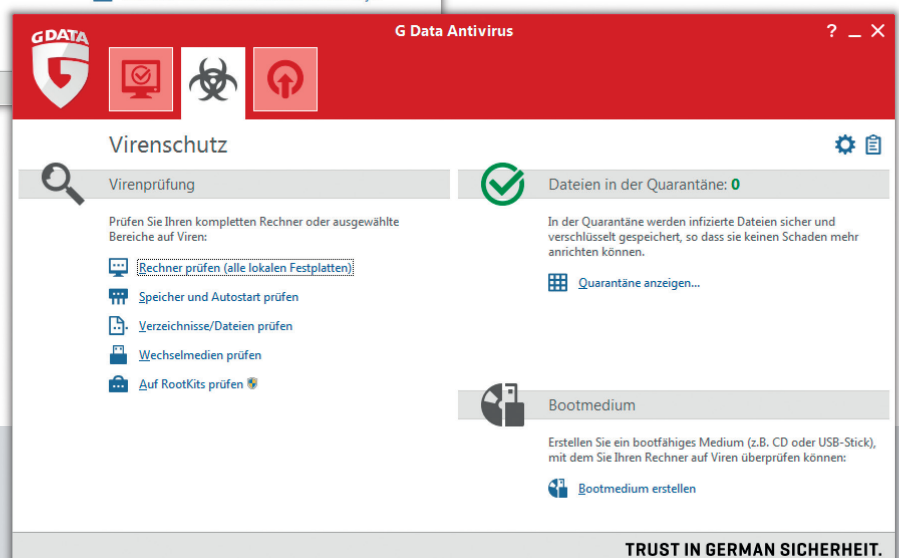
G DATA

G Data Antivirus

? _ X

Virenschutz

Virenprüfung

Prüfen Sie Ihren kompletten Rechner oder ausgewählte Bereiche auf Viren:

Rechner prüfen (alle lokalen Festplatten)

Speicher und Autostart prüfen

Verzeichnisse/Dateien prüfen

Wechselmedien prüfen

Auf RootKits prüfen

Dateien in der Quarantäne: 0

In der Quarantäne werden infizierte Dateien sicher und verschlüsselt gespeichert, so dass sie keinen Schaden mehr anrichten können.

Quarantäne anzeigen...

Bootmedium

Erstellen Sie ein bootfähiges Medium (z.B. CD oder USB-Stick), mit dem Sie Ihren Rechner auf Viren überprüfen können:

Bootmedium erstellen

TRUST IN GERMAN SICHERHEIT.